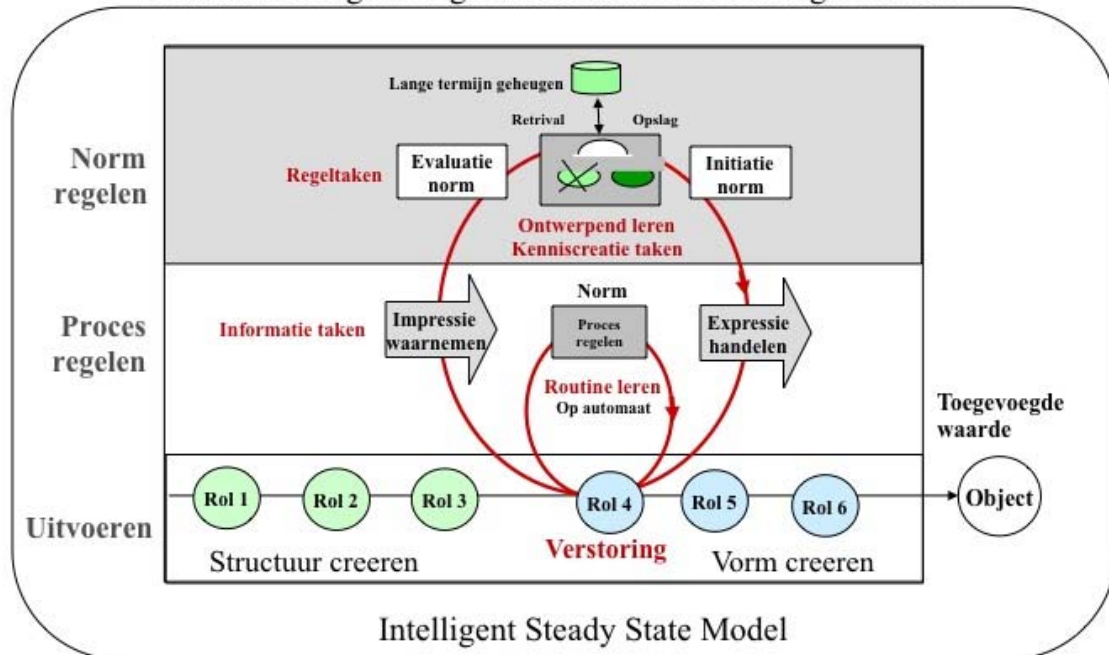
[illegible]

Lange termijn geheugen

Retrival

Opslag

Norm regelen

Regeltaken

Evaluatie norm

Initiatie norm

Ontwerpend leren
Kenniscreatie taken

Norm

Proces regelen

Informatie taken

Impressie waarnemen

Proces regelen

Expressie handelen

Routine leren
Op automaat

Toegevoegde waarde

Uitvoeren

Rol 1

Rol 2

Rol 3

Rol 4

Rol 5

Rol 6

Object

Structuur creeren

Verstoring

Vorm creeren

Intelligent Steady State Model